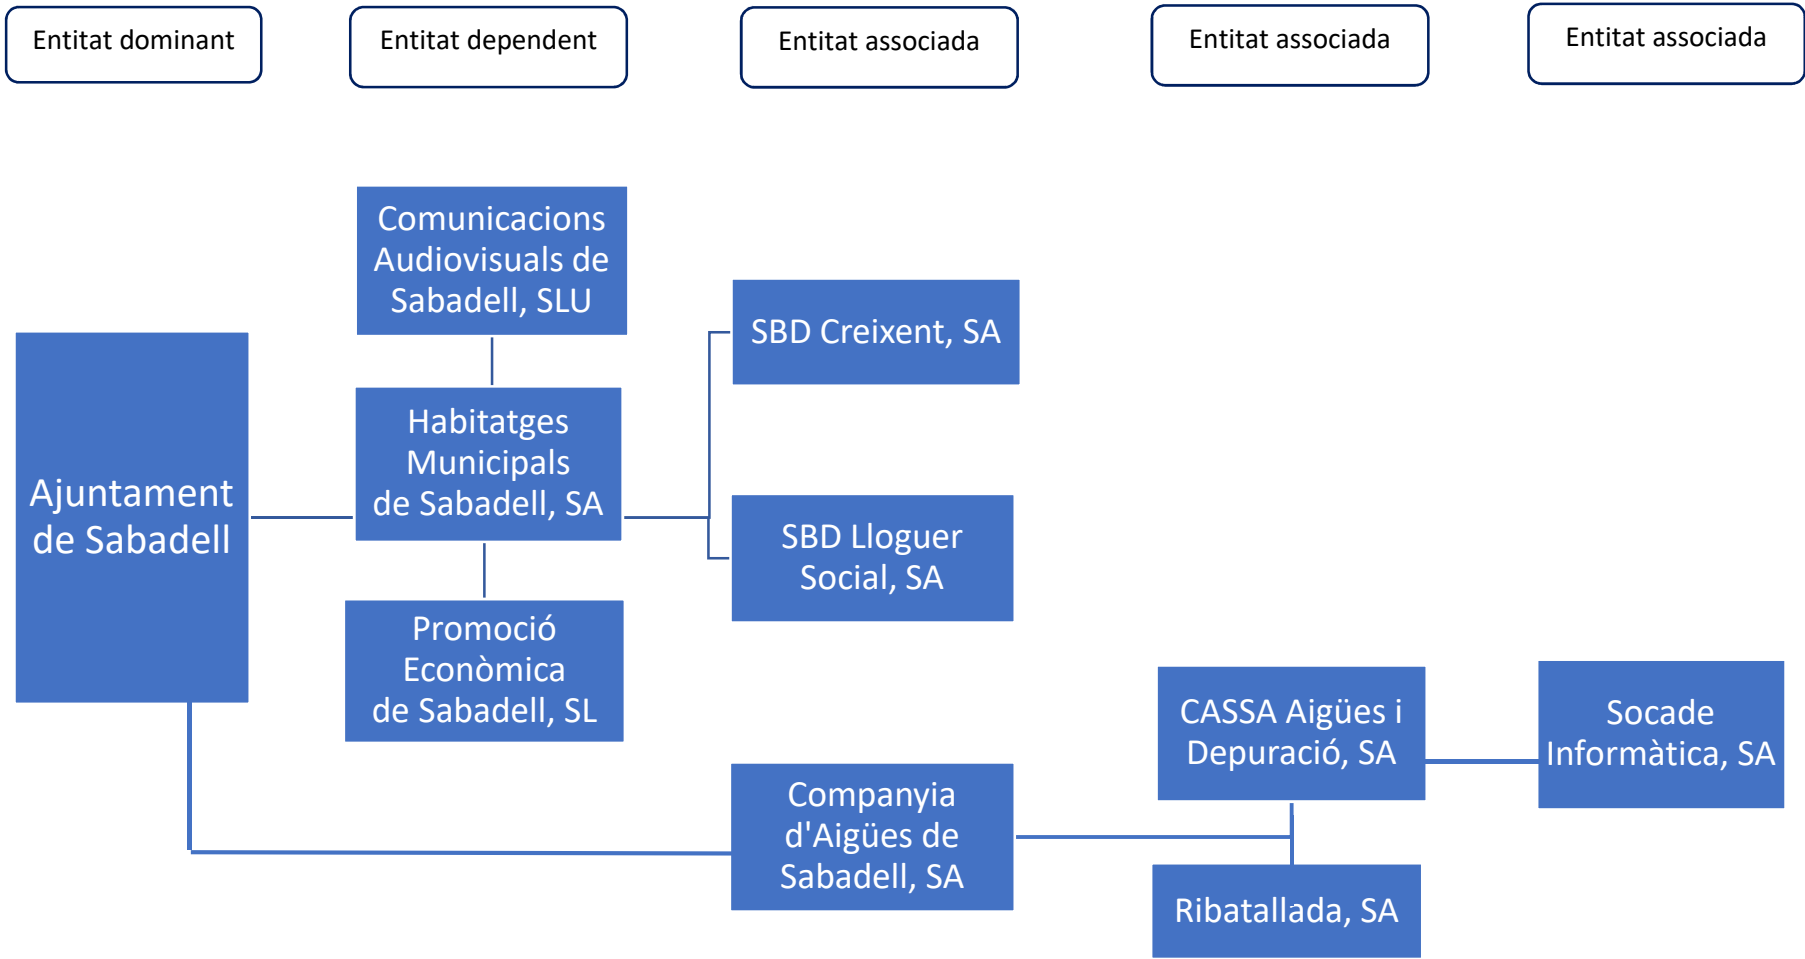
Entitat dominant

Entitat dependent

Entitat associada

Entitat associada

Entitat associada

Comunicacions Audiovisuals de Sabadell, SLU

SBD Creixent, SA

Ajuntament de Sabadell

Habitatges Municipals de Sabadell, SA

SBD Lloguer Social, SA

Promoció Econòmica de Sabadell, SL

CASSA Aigües i Depuració, SA

Socade Informàtica, SA

Companyia d'Aigües de Sabadell, SA

Ribatallada, SA